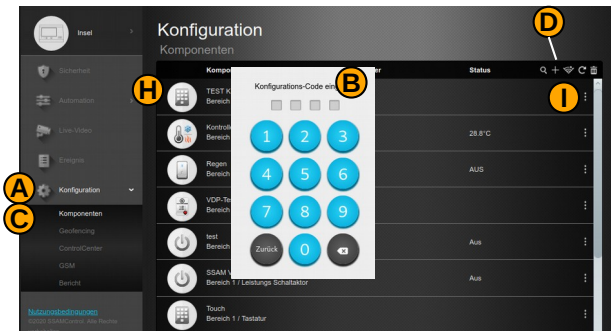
Insel

Sicherheit

Automation

Live-Video

Ereignis

A

Konfiguration

C

Komponenten

Geofencing

ControlCenter

GSM

Bericht

Nutzungsbedingungen

©2020 SSAMControl. Alle Rechte

Konfiguration

Komponenten

D

Kompo

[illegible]er

Status

H

TEST K

Bereich

I

Kontroll

Bereich

28.8°C

Regen

Bereich

AUS

VDP-Te

Bereich

test

Bereich

Aus

SSAM V

Bereich 1 / Leistungs Schaltaktor

Aus

Touch

Bereich 1 / Tastatur

Konfigurations-Code ein

B

1 2 3

4 5 6

7 8 9

Zurück 0